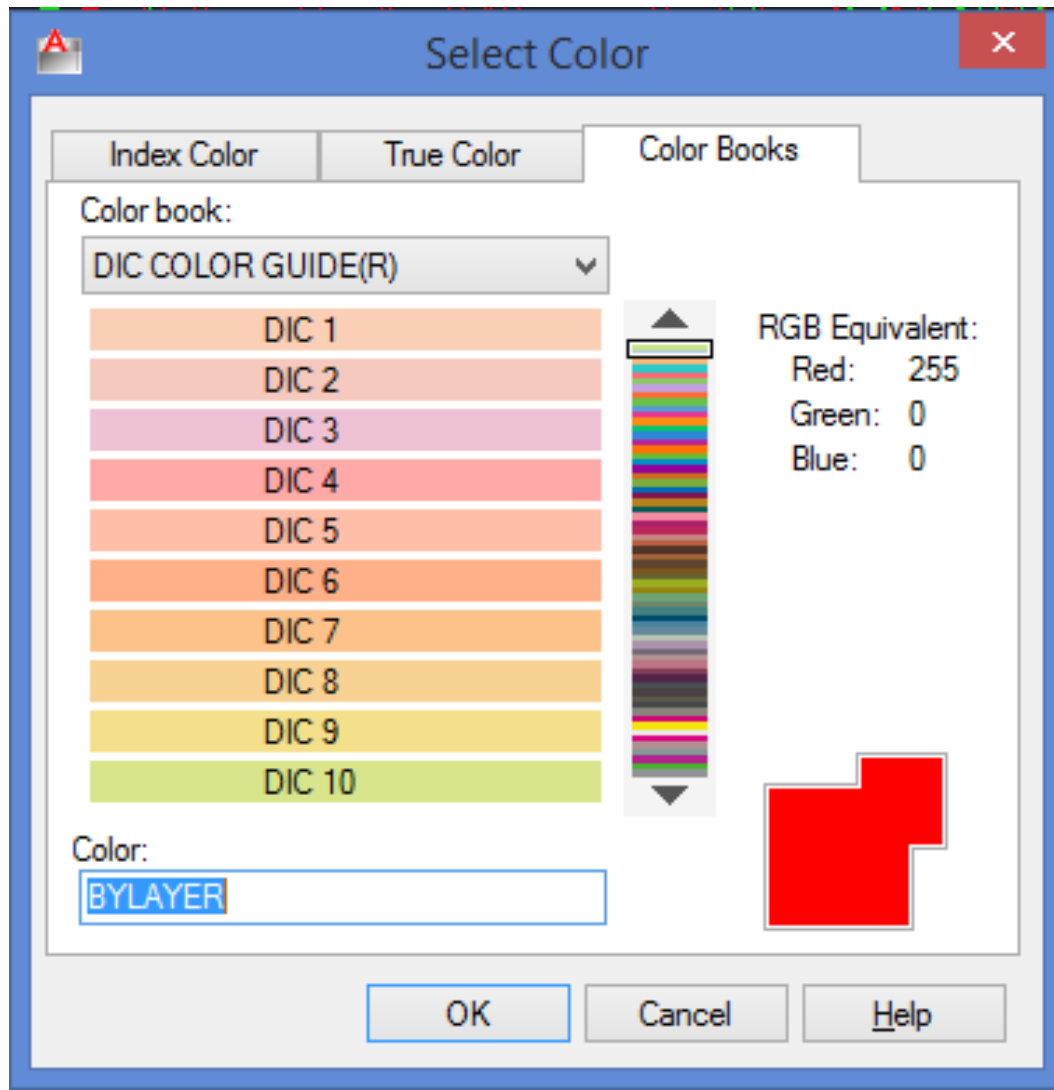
Select Color

Index Color
True Color
Color Books

Color book:
DIC COLOR GUIDE(R)

DIC 1
DIC 2
DIC 3
DIC 4
DIC 5
DIC 6
DIC 7
DIC 8
DIC 9
DIC 10

RGB Equivalent:
Red: 255
Green: 0
Blue: 0

Color:
BYLAYER

OK
Cancel
Help